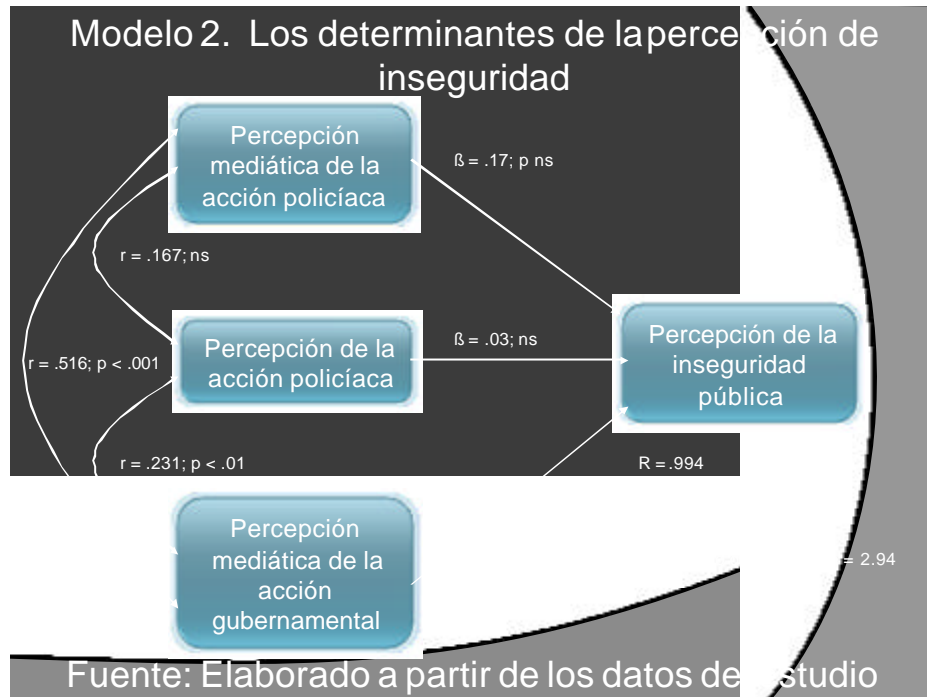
Modelo 2. Los determinantes de la perce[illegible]ción de inseguridad

Percepción mediática de la acción policíaca

ß = .17; p ns

r = .167; ns

Percepción de la acción policíaca

ß = .03; ns

Percepción de la inseguridad pública

r = .516; p < .001

r = .231; p < .01

R = .994

Percepción mediática de la acción gubernamental

= 2.94

Fuente: Elaborado a partir de los datos de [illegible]studio